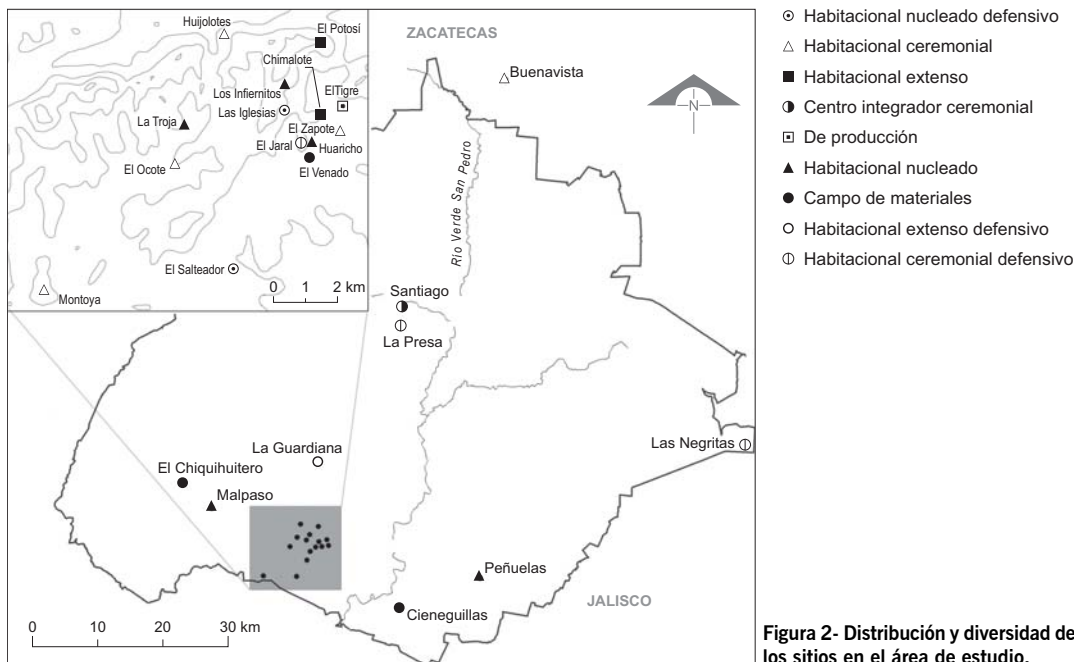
Huijolotes
El Potosí
Chimalote
Los Infiernitos
ElTigre
La Troja
Las Iglesias
El Zapote
El Jaral
Huaricho
El Ocote
El Venado
El Salteador
Montoya
0 1 2 km

ZACATECAS
Buenavista
N
Río Verde San Pedro
Santiago
La Presa
La Guardiana
El Chiquihuitero
Malpaso
Las Negritas
Peñuelas
JALISCO
Cieneguillas
0 10 20 30 km

Habitacional nucleado defensivo
Habitacional ceremonial
Habitacional extenso
Centro integrador ceremonial
De producción
Habitacional nucleado
Campo de materiales
Habitacional extenso defensivo
Habitacional ceremonial defensivo

Figura 2- Distribución y diversidad de los sitios en el área de estudio.